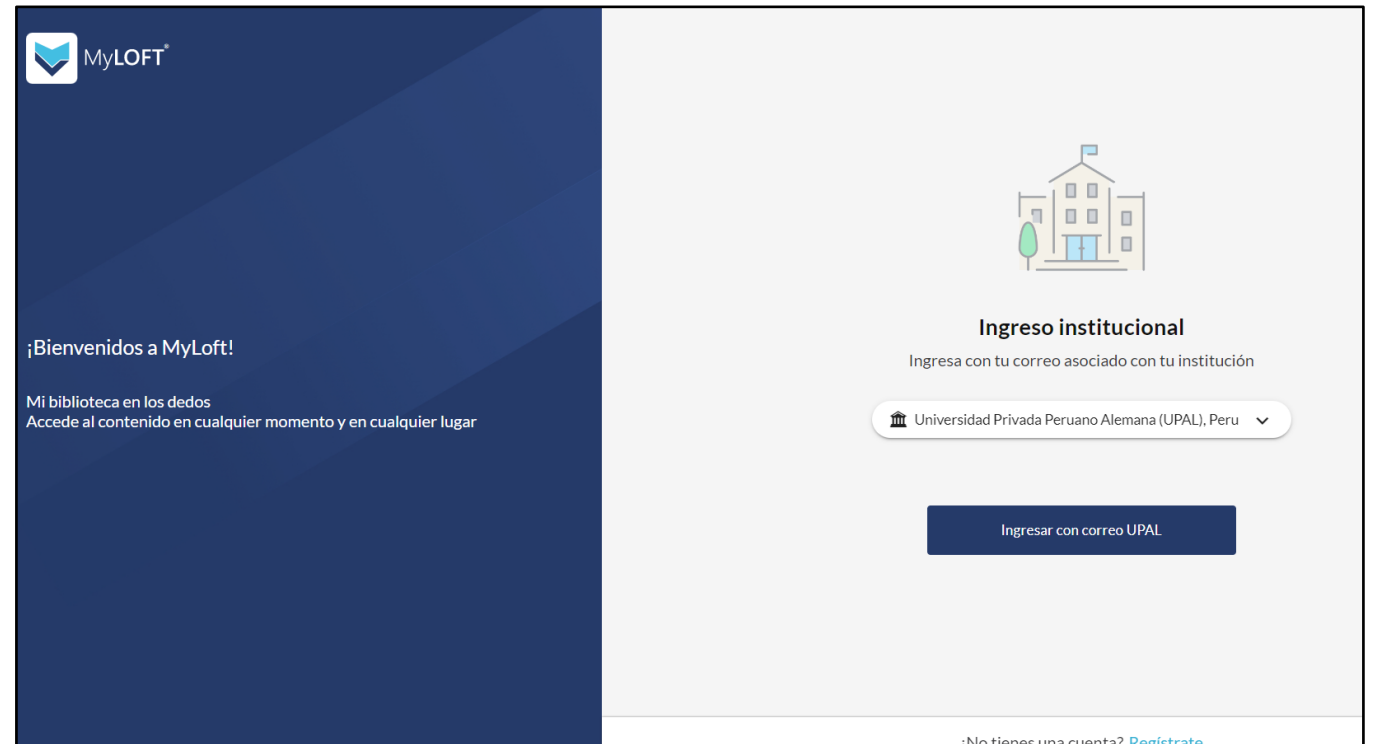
MyLOFT®

¡Bienvenidos a MyLoft!

Mi biblioteca en los dedos
Accede al contenido en cualquier momento y en cualquier lugar

Ingreso institucional

Ingresa con tu correo asociado con tu institución

Universidad Privada Peruano Alemana (UPAL), Peru

Ingresar con correo UPAL

¿No tienes una cuenta? Regístrate